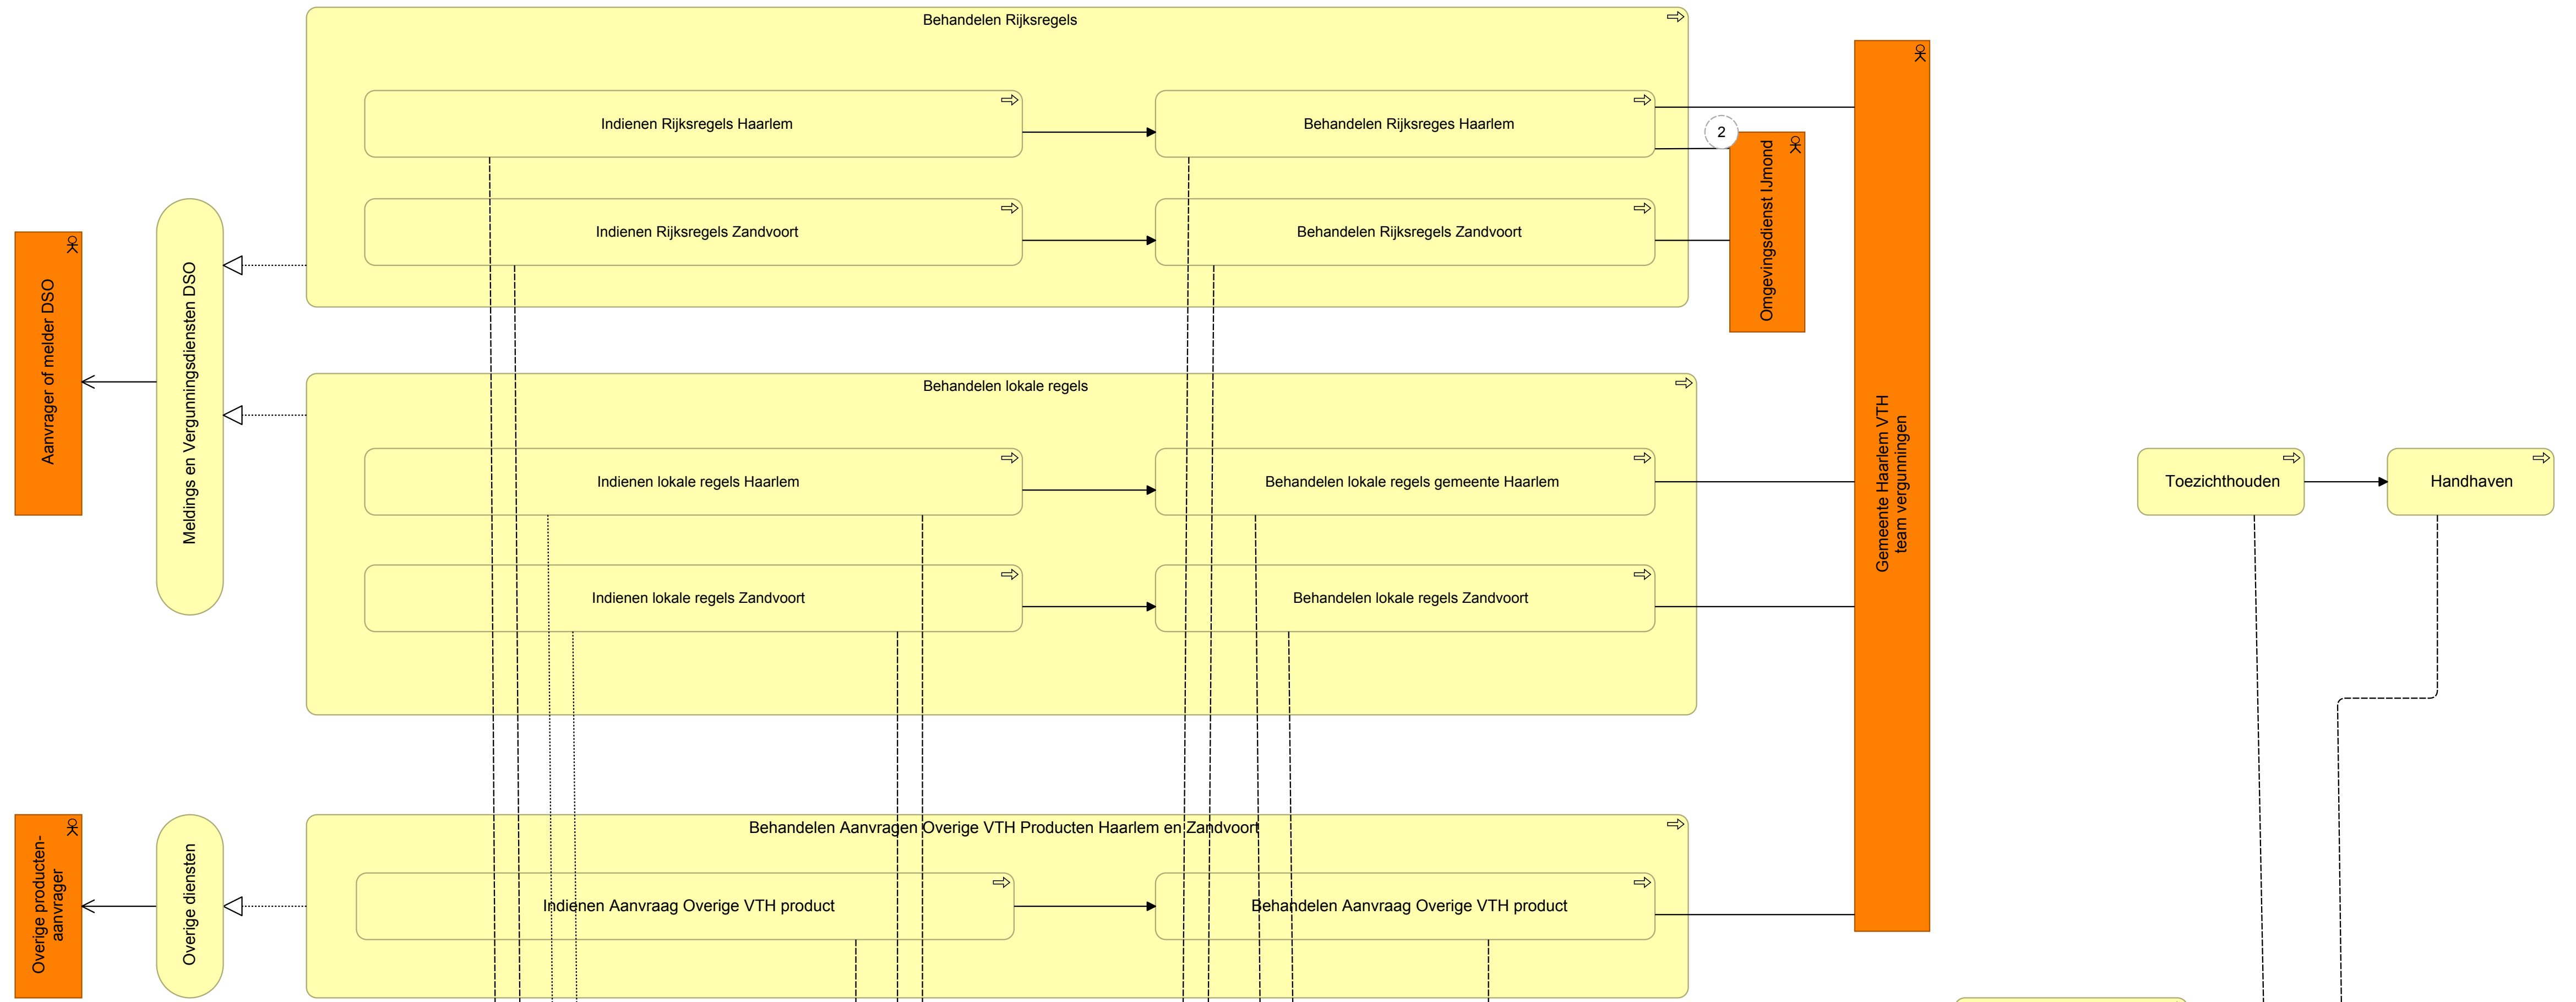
Behandelen Rijksregels

Indienen Rijksregels Haarlem

Behandelen Rijksreges Haarlem

Indienen Rijksregels Zandvoort

Behandelen Rijksregels Zandvoort

2

Omgevingsdienst IJmond

Gemeente Haarlem VTH team vergunningen

Aanvrager of melder DSO

Meldings en Vergunningsdiensten DSO

Behandelen lokale regels

Indienen lokale regels Haarlem

Behandelen lokale regels gemeente Haarlem

Indienen lokale regels Zandvoort

Behandelen lokale regels Zandvoort

Toezichthouden

Handhaven

Overige producten-aanvrager

Overige diensten

Behandelen Aanvragen Overige VTH Producten Haarlem en Zandvoort

Indienen Aanvraag Overige VTH product

Behandelen Aanvraag Overige VTH product